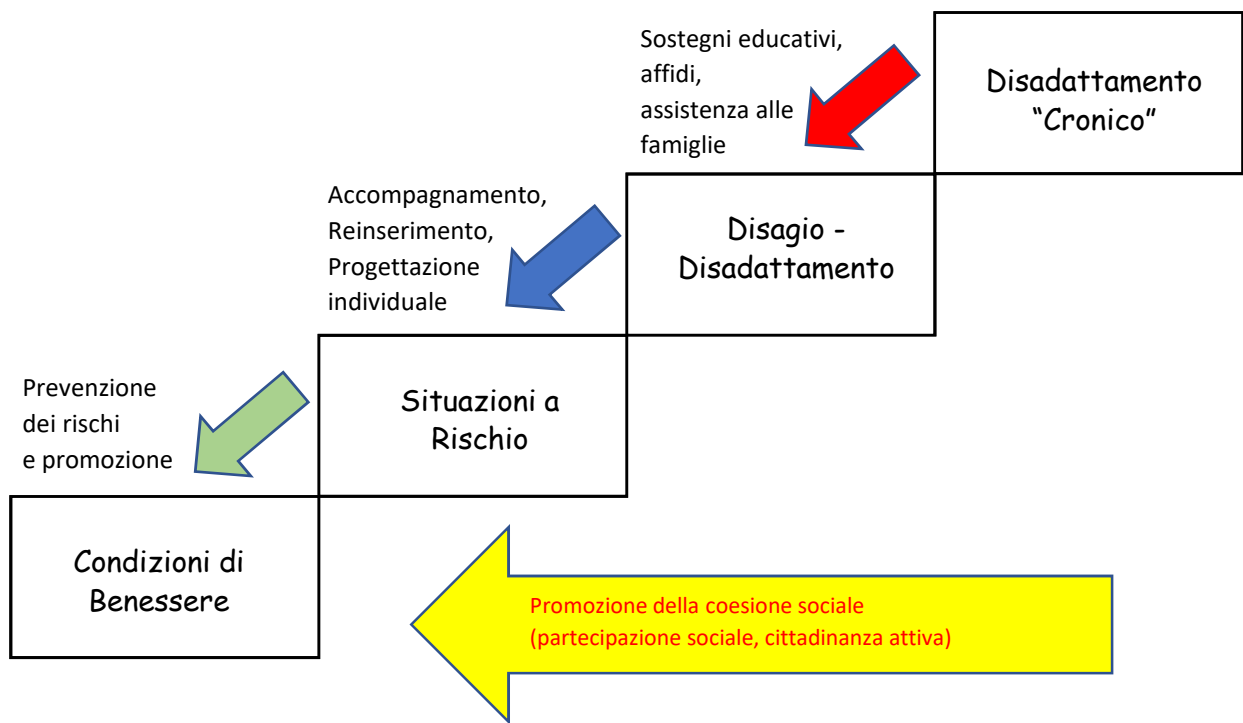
Sostegni educativi,
affidi,
assistenza alle
famiglie

Disadattamento
"Cronico"

Accompagnamento,
Reinserimento,
Progettazione
individuale

Disagio -
Disadattamento

Prevenzione
dei rischi
e promozione

Situazioni a
Rischio

Condizioni di
Benessere

Promozione della coesione sociale
(partecipazione sociale, cittadinanza attiva)